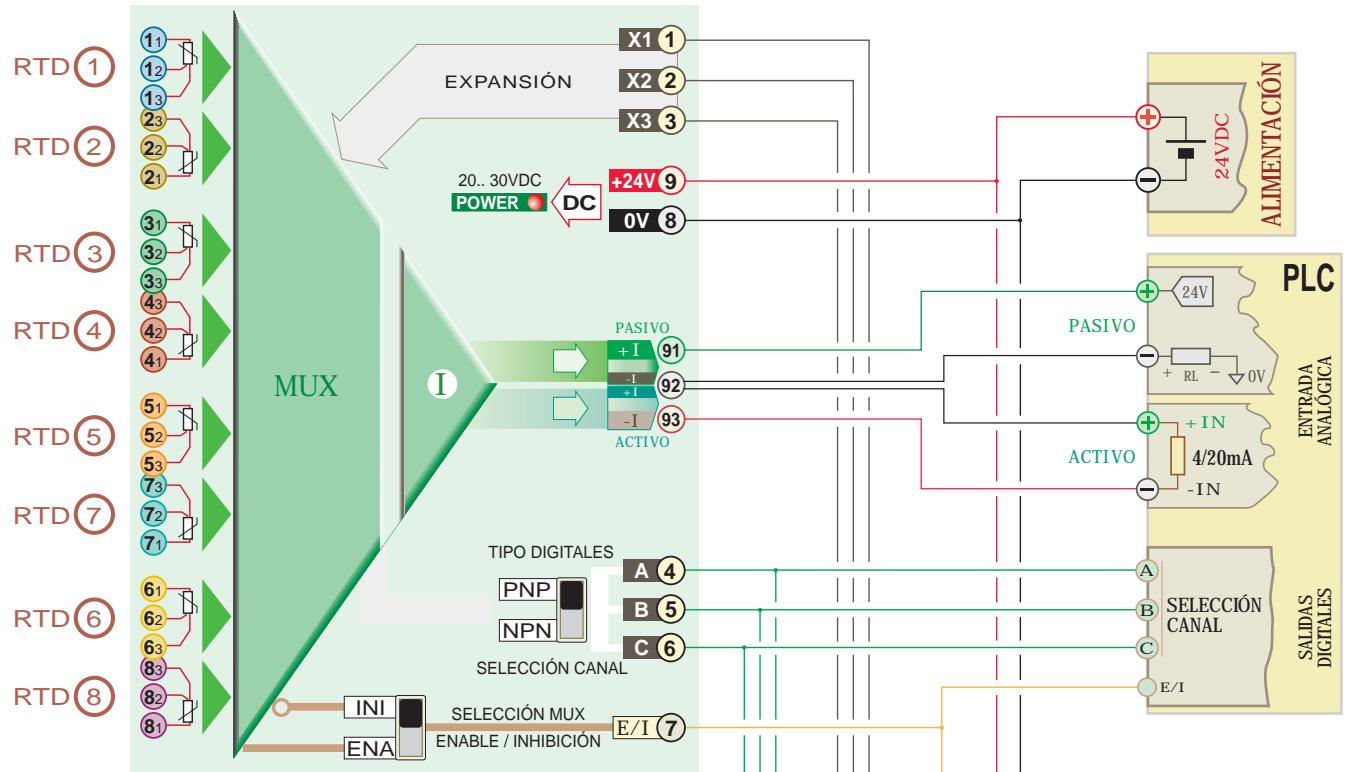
RTD 1
$1_1$
$1_2$
$1_3$
RTD 2
$2_3$
$2_2$
$2_1$
RTD 3
$3_1$
$3_2$
$3_3$
RTD 4
$4_3$
$4_2$
$4_1$
RTD 5
$5_1$
$5_2$
$5_3$
RTD 7
$7_3$
$7_2$
$7_1$
RTD 6
$6_1$
$6_2$
$6_3$
RTD 8
$8_3$
$8_2$
$8_1$

MUX

I

EXPANSIÓN

X1 1
X2 2
X3 3

20.. 30VDC
POWER
DC
+24V 9
0V 8

PASIVO
+I 91
-I 92
+I
-I 93
ACTIVO

TIPO DIGITALES
PNP
NPN
SELECCIÓN CANAL
A 4
B 5
C 6

INI
ENA
SELECCIÓN MUX
ENABLE / INHIBICIÓN
E/I 7

ALIMENTACIÓN
24VDC

PLC
24V
PASIVO
+ RL − 0V
ACTIVO
+IN
4/20mA
-IN
ENTRADA ANALÓGICA

A
B
C
E/I
SELECCIÓN CANAL
SALIDAS DIGITALES